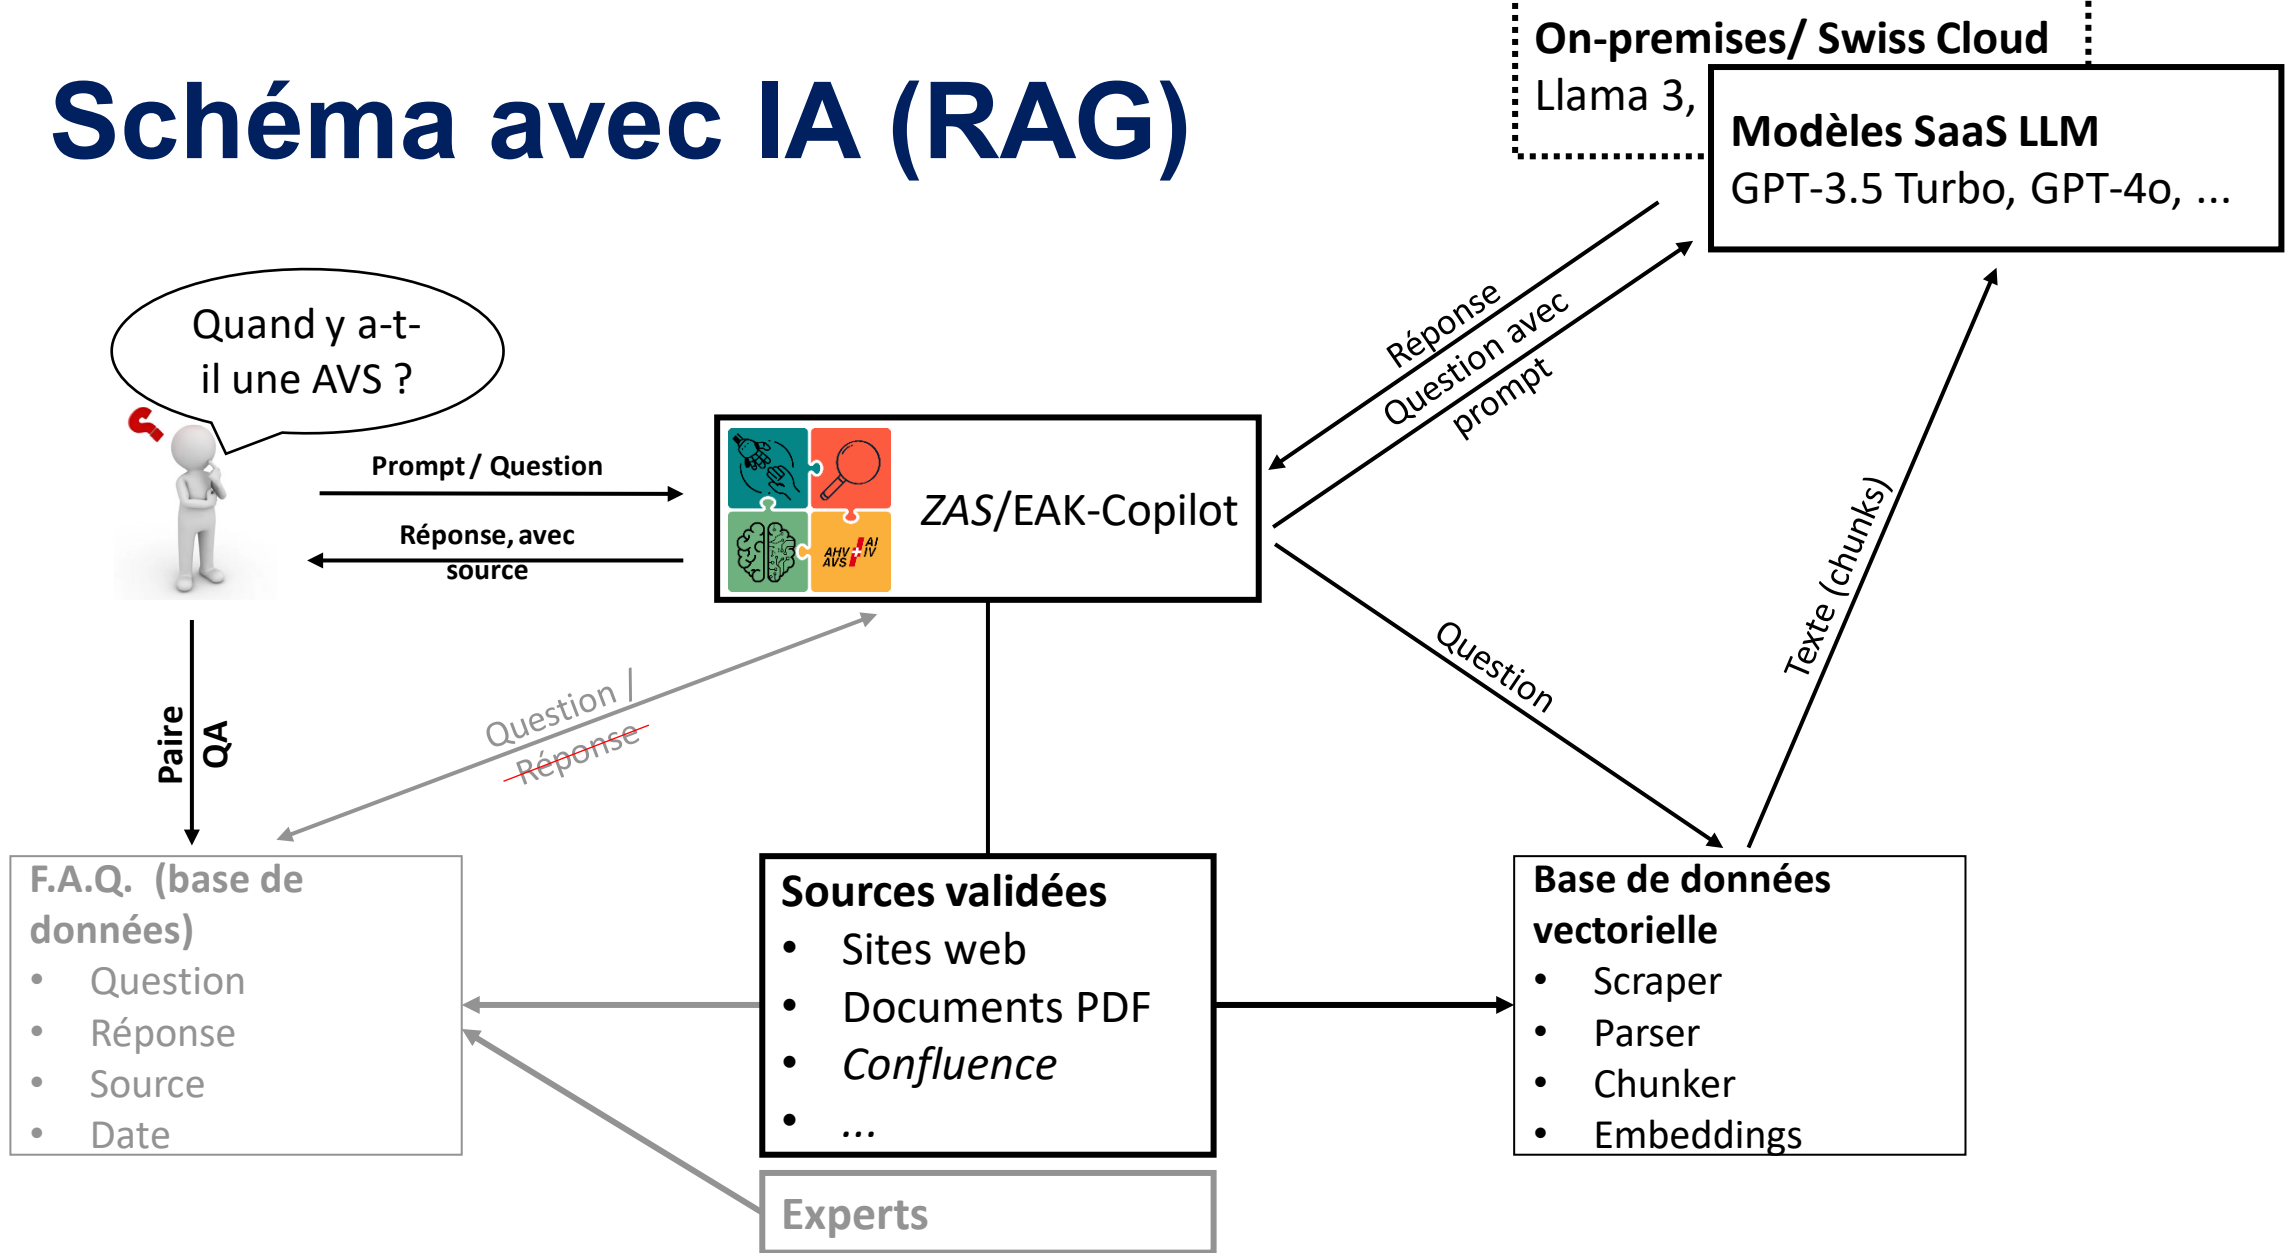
Schéma avec IA (RAG)

On-premises/ Swiss Cloud
Llama 3,

Modèles SaaS LLM
GPT-3.5 Turbo, GPT-4o, ...

Quand y a-t-il une AVS ?

Prompt / Question

Réponse, avec source

AHV AVS AI IV

ZAS/EAK-Copilot

Réponse

Question avec prompt

Question

Texte (chunks)

Paire QA

Question / Réponse

F.A.Q. (base de données)
• Question
• Réponse
• Source
• Date

Sources validées
• Sites web
• Documents PDF
• Confluence
• ...

Base de données vectorielle
• Scraper
• Parser
• Chunker
• Embeddings

Experts